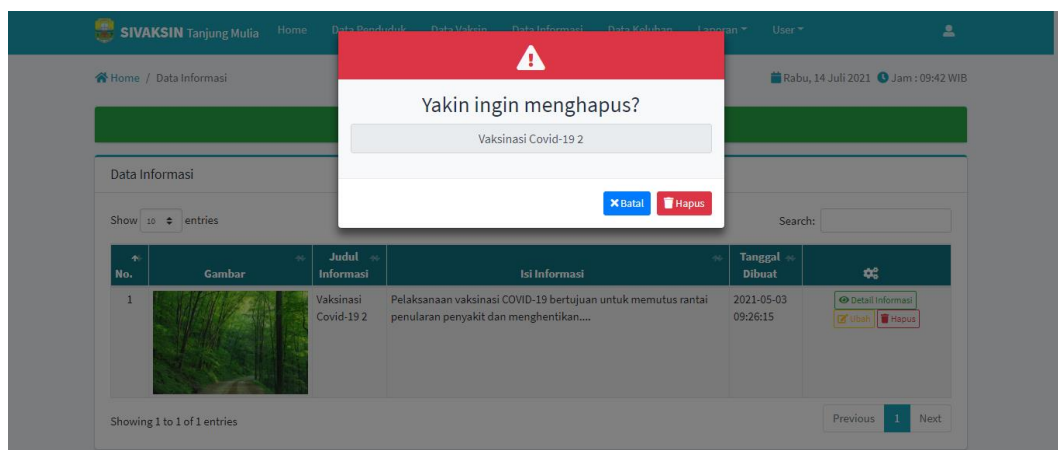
SIVAKSIN Tanjung Mulia Home Data Penduduk Data Vaksin Data Informasi Data Keluhan Laporan ▾ User ▾

Home / Data Informasi

Rabu, 14 Juli 2021 Jam : 09:42 WIB

Yakin ingin menghapus?

Vaksinasi Covid-19 2

Batal Hapus

Data Informasi

Show 10 entries

Search:

| No. | Gambar | Judul Informasi | Isi Informasi | Tanggal Dibuat | |
|---|---|---|---|---|---|
| 1 | | Vaksinasi Covid-19 2 | Pelaksanaan vaksinasi COVID-19 bertujuan untuk memutus rantai penularan penyakit dan menghentikan.... | 2021-05-03 09:26:15 | Detail Informasi Ubah Hapus |

Showing 1 to 1 of 1 entries

Previous 1 Next